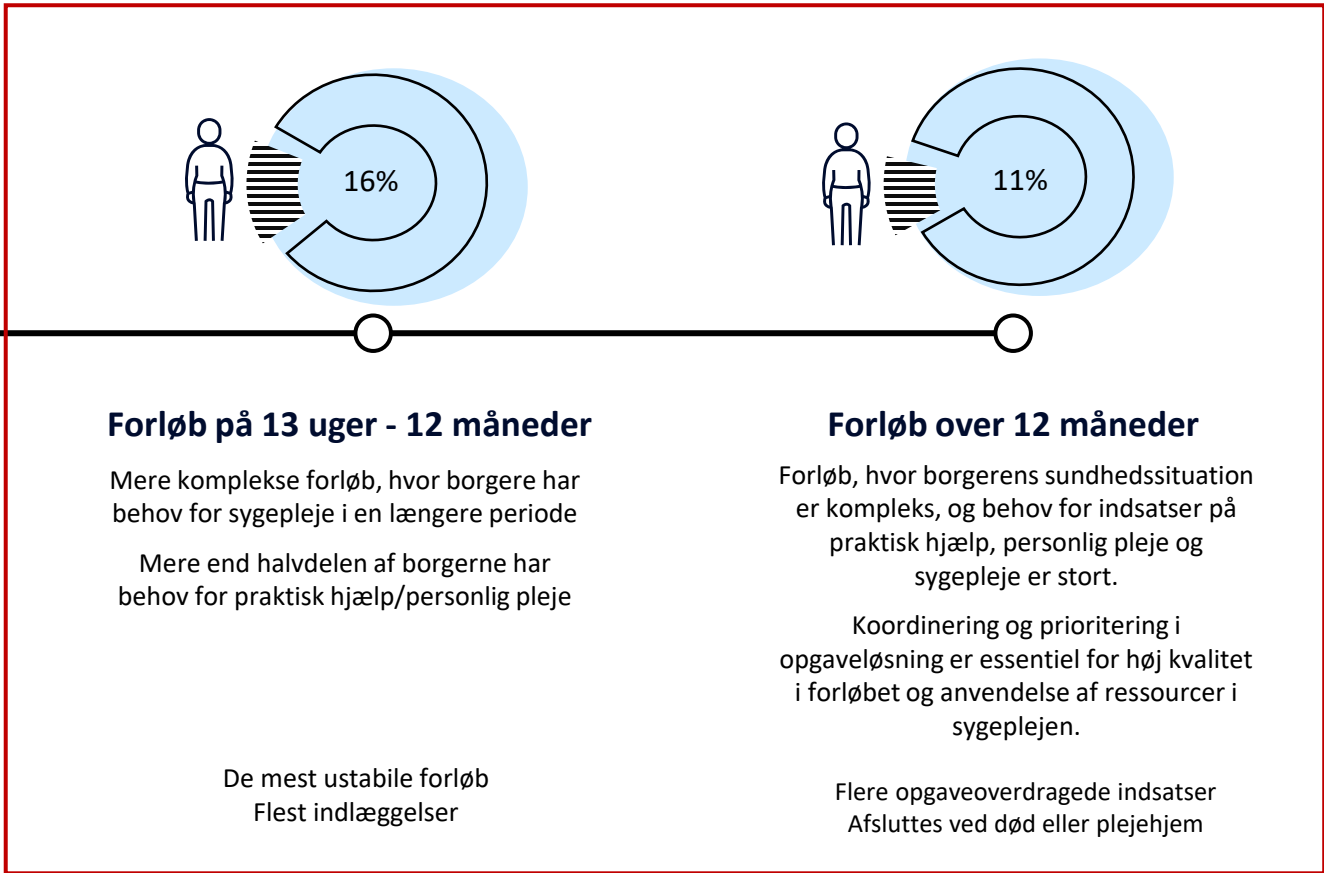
16%

11%

Forløb på 13 uger - 12 måneder

Mere komplekse forløb, hvor borgere har behov for sygepleje i en længere periode

Mere end halvdelen af borgerne har behov for praktisk hjælp/personlig pleje

De mest ustabile forløb
Flest indlæggelser

Forløb over 12 måneder

Forløb, hvor borgerens sundhedssituation er kompleks, og behov for indsatser på praktisk hjælp, personlig pleje og sygepleje er stort.

Koordinering og prioritering i opgaveløsning er essentiel for høj kvalitet i forløbet og anvendelse af ressourcer i sygeplejen.

Flere opgaveoverdragede indsatser
Afsluttes ved død eller plejehjem